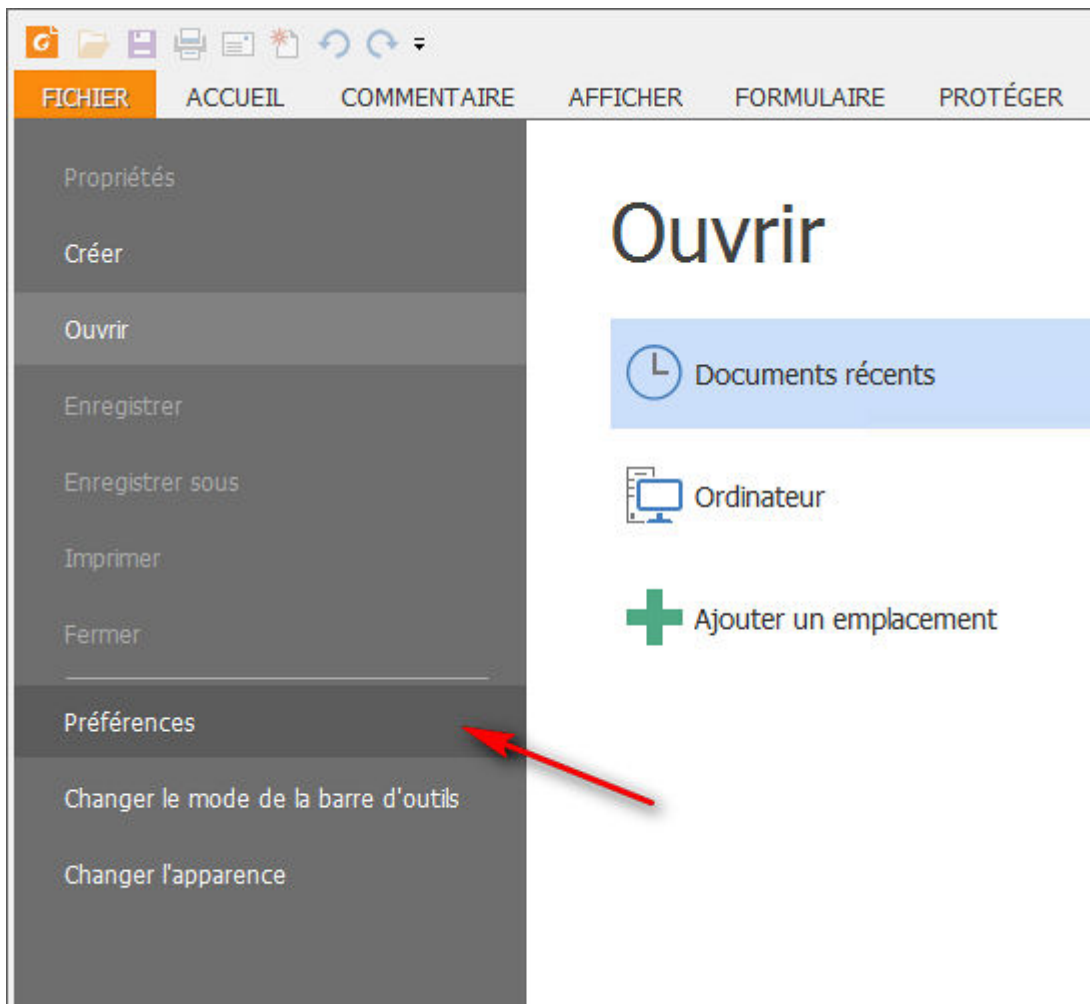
FICHIER ACCUEIL COMMENTAIRE AFFICHER FORMULAIRE PROTÉGER

Propriétés

Créer

Ouvrir

Enregistrer

Enregistrer sous

Imprimer

Fermer

Préférences

Changer le mode de la barre d'outils

Changer l'apparence

Ouvrir

Documents récents

Ordinateur

Ajouter un emplacement